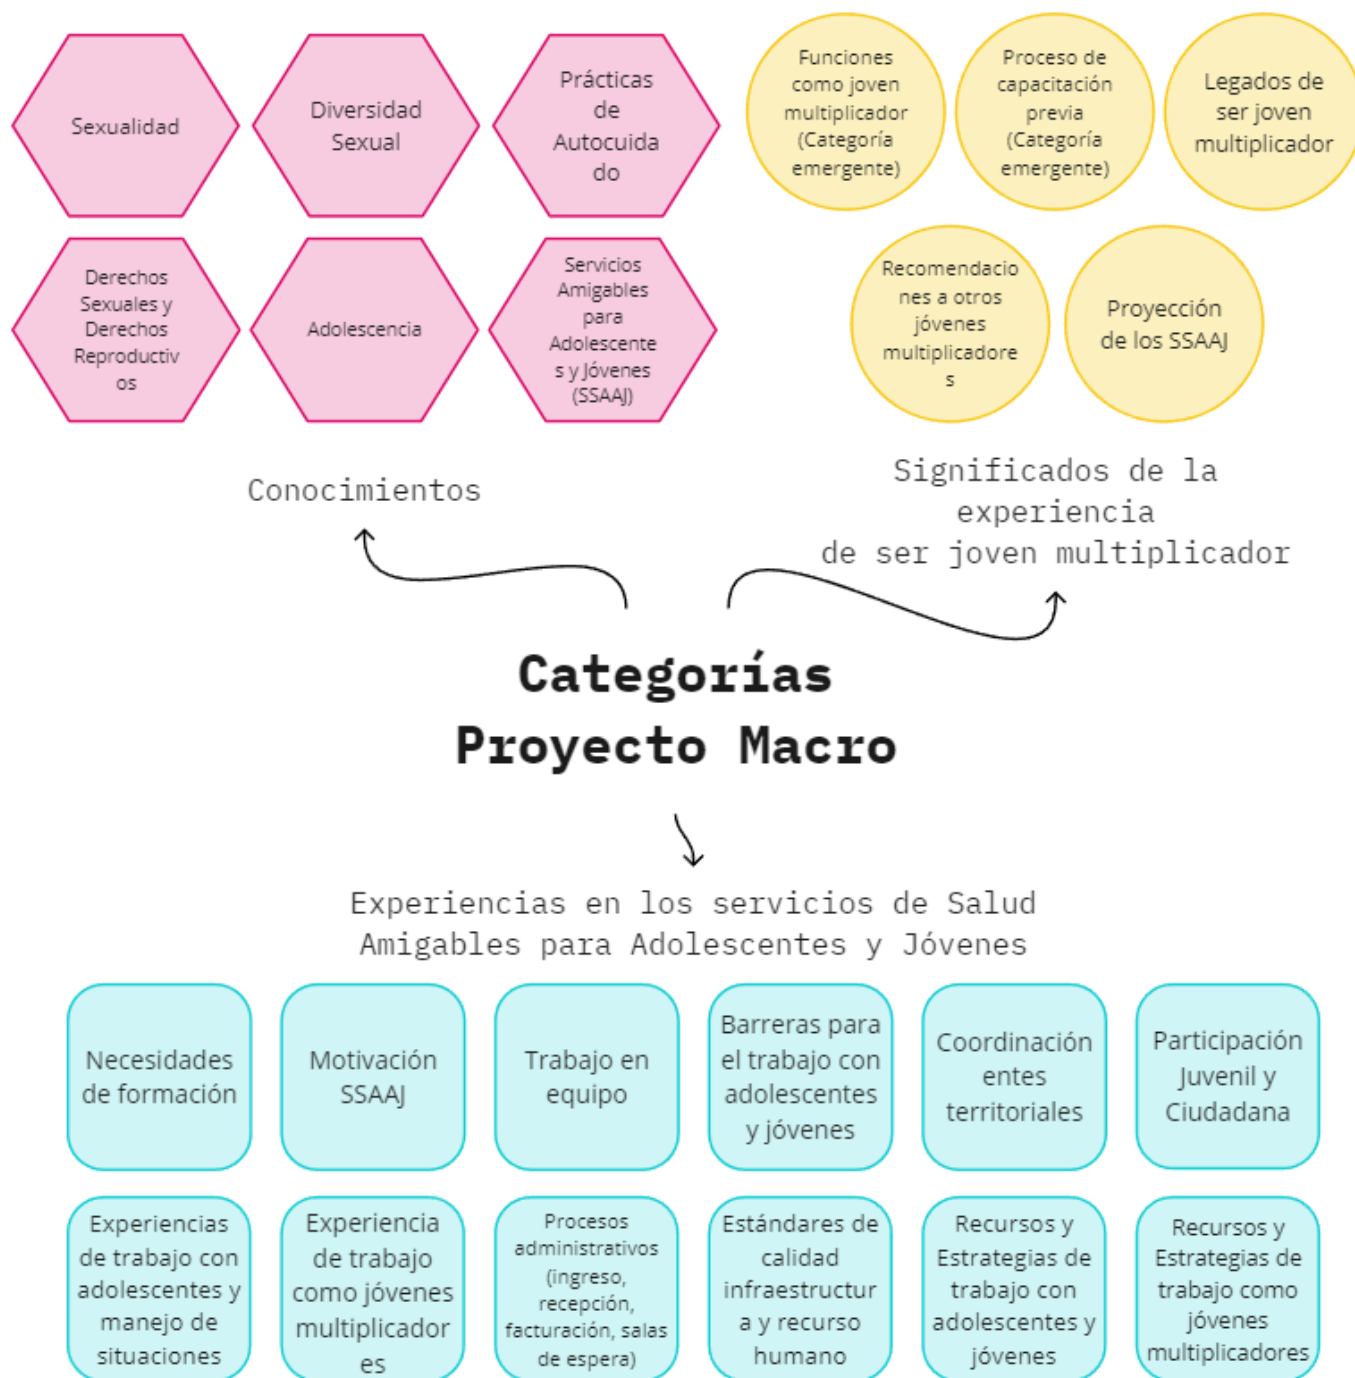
Sexualidad

Diversidad Sexual

Prácticas de Autocuidado

Derechos Sexuales y Derechos Reproductivos

Adolescencia

Servicios Amigables para Adolescentes y Jóvenes (SSAAJ)

Funciones como joven multiplicador (Categoría emergente)

Proceso de capacitación previa (Categoría emergente)

Legados de ser joven multiplicador

Recomendaciones a otros jóvenes multiplicadores

Proyección de los SSAAJ

Conocimientos

Significados de la experiencia de ser joven multiplicador

Categorías Proyecto Macro

Experiencias en los servicios de Salud Amigables para Adolescentes y Jóvenes

Necesidades de formación

Motivación SSAAJ

Trabajo en equipo

Barreras para el trabajo con adolescentes y jóvenes

Coordinación entes territoriales

Participación Juvenil y Ciudadana

Experiencias de trabajo con adolescentes y manejo de situaciones

Experiencia de trabajo como jóvenes multiplicadores

Procesos administrativos (ingreso, recepción, facturación, salas de espera)

Estándares de calidad infraestructura y recurso humano

Recursos y Estrategias de trabajo con adolescentes y jóvenes

Recursos y Estrategias de trabajo como jóvenes multiplicadores